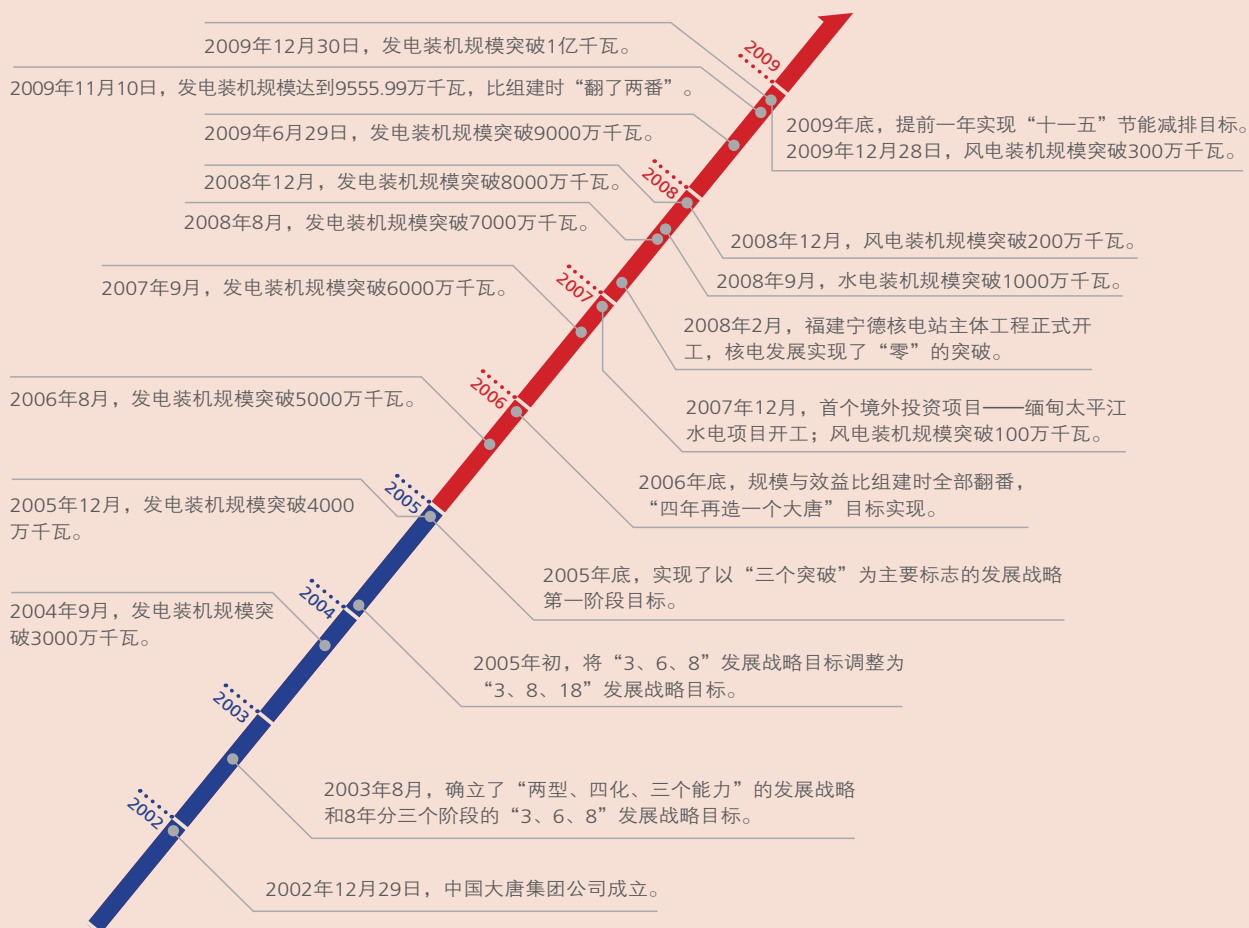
2009年12月30日，发电装机规模突破1亿千瓦。

2009年11月10日，发电装机规模达到9555.99万千瓦，比组建时“翻了两番”。

2009

2009年底，提前一年实现“十一五”节能减排目标。
2009年12月28日，风电装机规模突破300万千瓦。

2009年6月29日，发电装机规模突破9000万千瓦。

2008年12月，发电装机规模突破8000万千瓦。

2008

2008年8月，发电装机规模突破7000万千瓦。

2008年12月，风电装机规模突破200万千瓦。

2008年9月，水电装机规模突破1000万千瓦。

2007年9月，发电装机规模突破6000万千瓦。

2007

2008年2月，福建宁德核电站主体工程正式开工，核电发展实现了“零”的突破。

2006年8月，发电装机规模突破5000万千瓦。

2006

2007年12月，首个境外投资项目——缅甸太平江水电项目开工；风电装机规模突破100万千瓦。

2006年底，规模与效益比组建时全部翻番，“四年再造一个大唐”目标实现。

2005年12月，发电装机规模突破4000万千瓦。

2005

2005年底，实现了以“三个突破”为主要标志的发展战略第一阶段目标。

2004年9月，发电装机规模突破3000万千瓦。

2004

2005年初，将“3、6、8”发展战略目标调整为“3、8、18”发展战略目标。

2003

2003年8月，确立了“两型、四化、三个能力”的发展战略和8年分三个阶段的“3、6、8”发展战略目标。

2002

2002年12月29日，中国大唐集团公司成立。